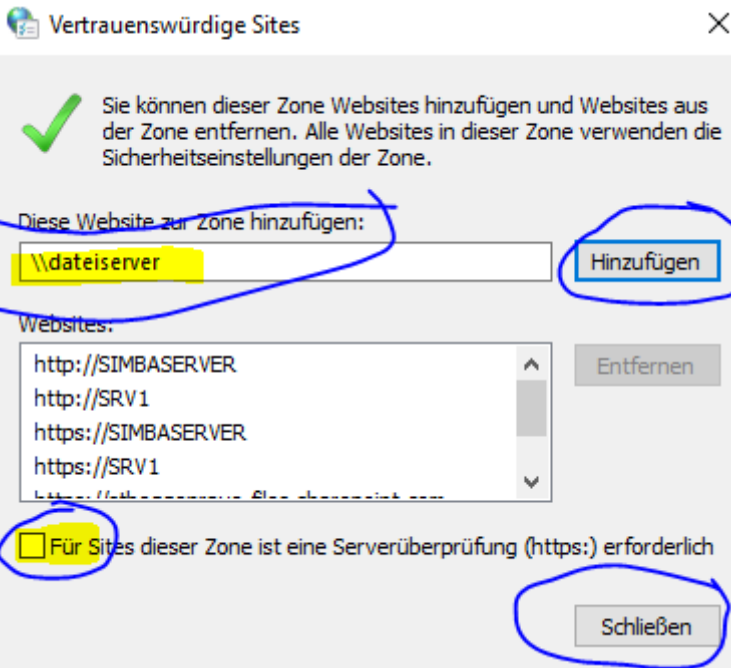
Vertrauenswürdige Sites

Sie können dieser Zone Websites hinzufügen und Websites aus der Zone entfernen. Alle Websites in dieser Zone verwenden die Sicherheitseinstellungen der Zone.

Diese Website zur Zone hinzufügen:

\\dateiserver

Hinzufügen

Websites:

http://SIMBASERVER
http://SRV1
https://SIMBASERVER
https://SRV1
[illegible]

Entfernen

Für Sites dieser Zone ist eine Serverüberprüfung (https:) erforderlich

Schließen